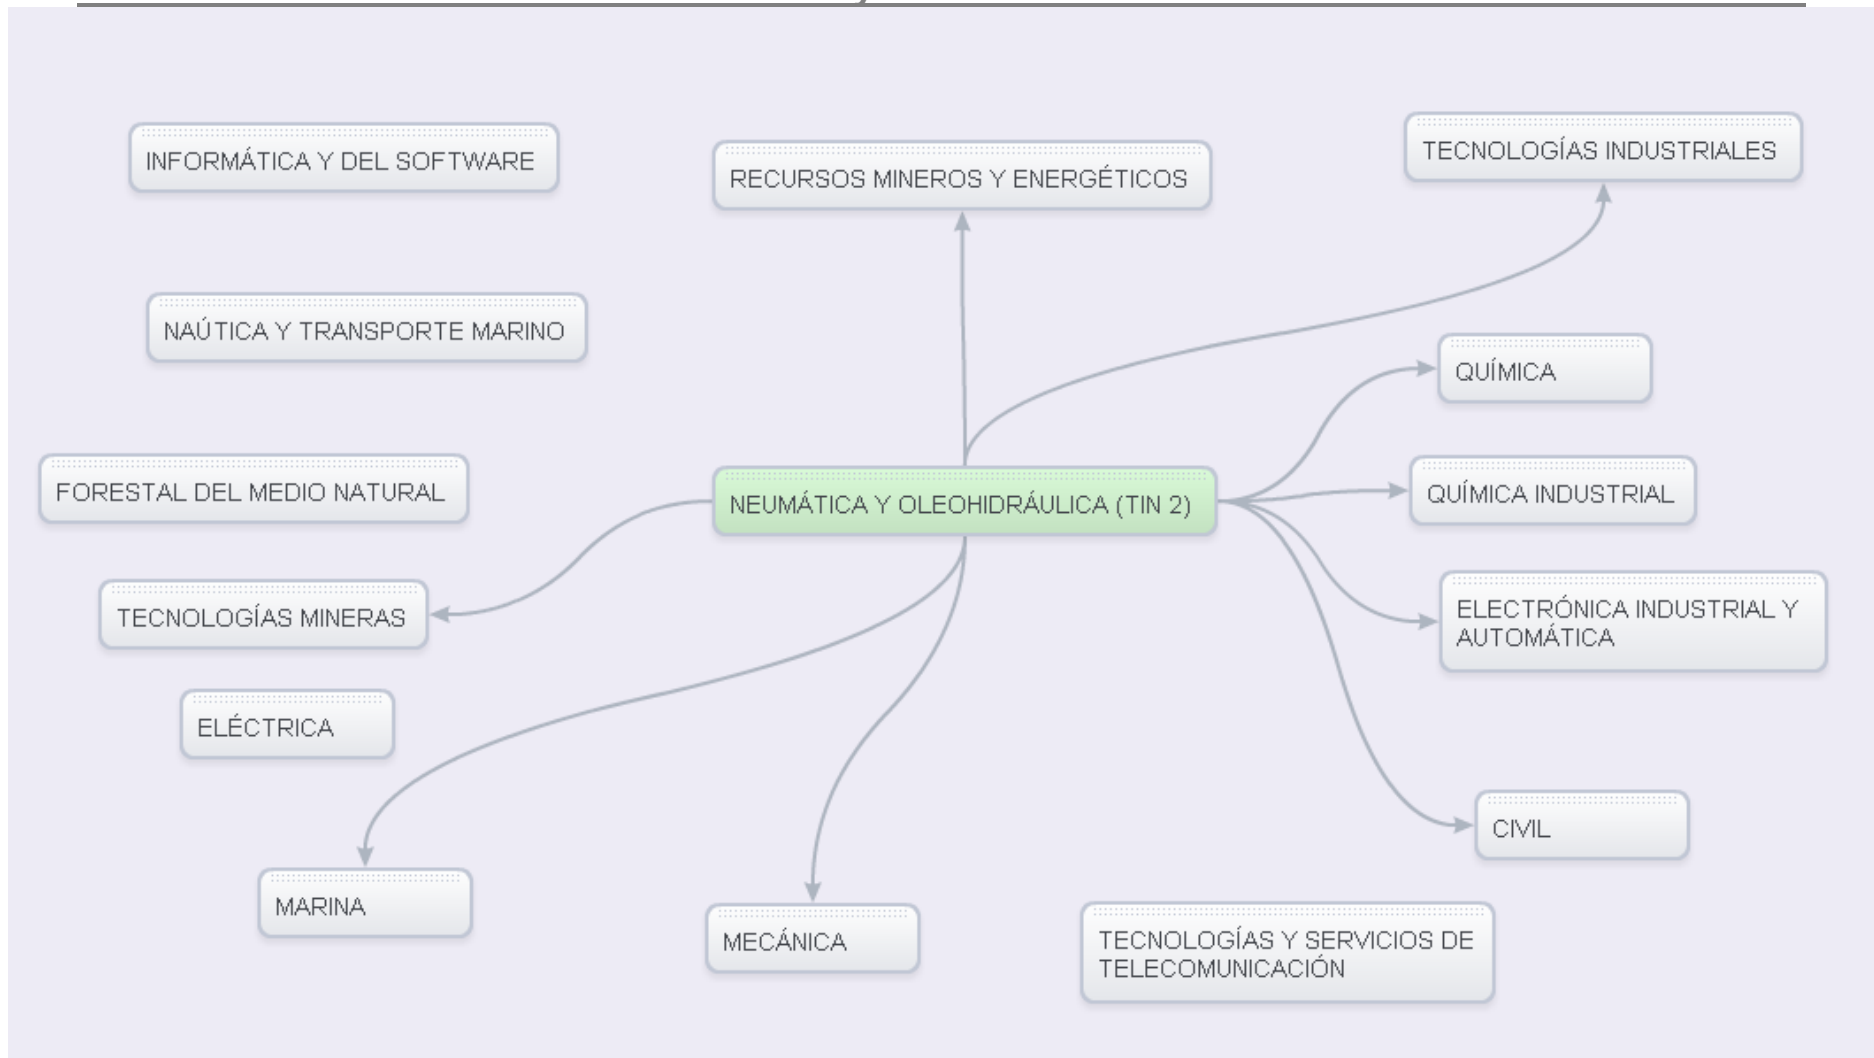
INFORMÁTICA Y DEL SOFTWARE

RECURSOS MINEROS Y ENERGÉTICOS

TECNOLOGÍAS INDUSTRIALES

NAÚTICA Y TRANSPORTE MARINO

QUÍMICA

FORESTAL DEL MEDIO NATURAL

NEUMÁTICA Y OLEOHIDRÁULICA (TIN 2)

QUÍMICA INDUSTRIAL

TECNOLOGÍAS MINERAS

ELECTRÓNICA INDUSTRIAL Y AUTOMÁTICA

ELÉCTRICA

CIVIL

MARINA

MECÁNICA

TECNOLOGÍAS Y SERVICIOS DE TELECOMUNICACIÓN